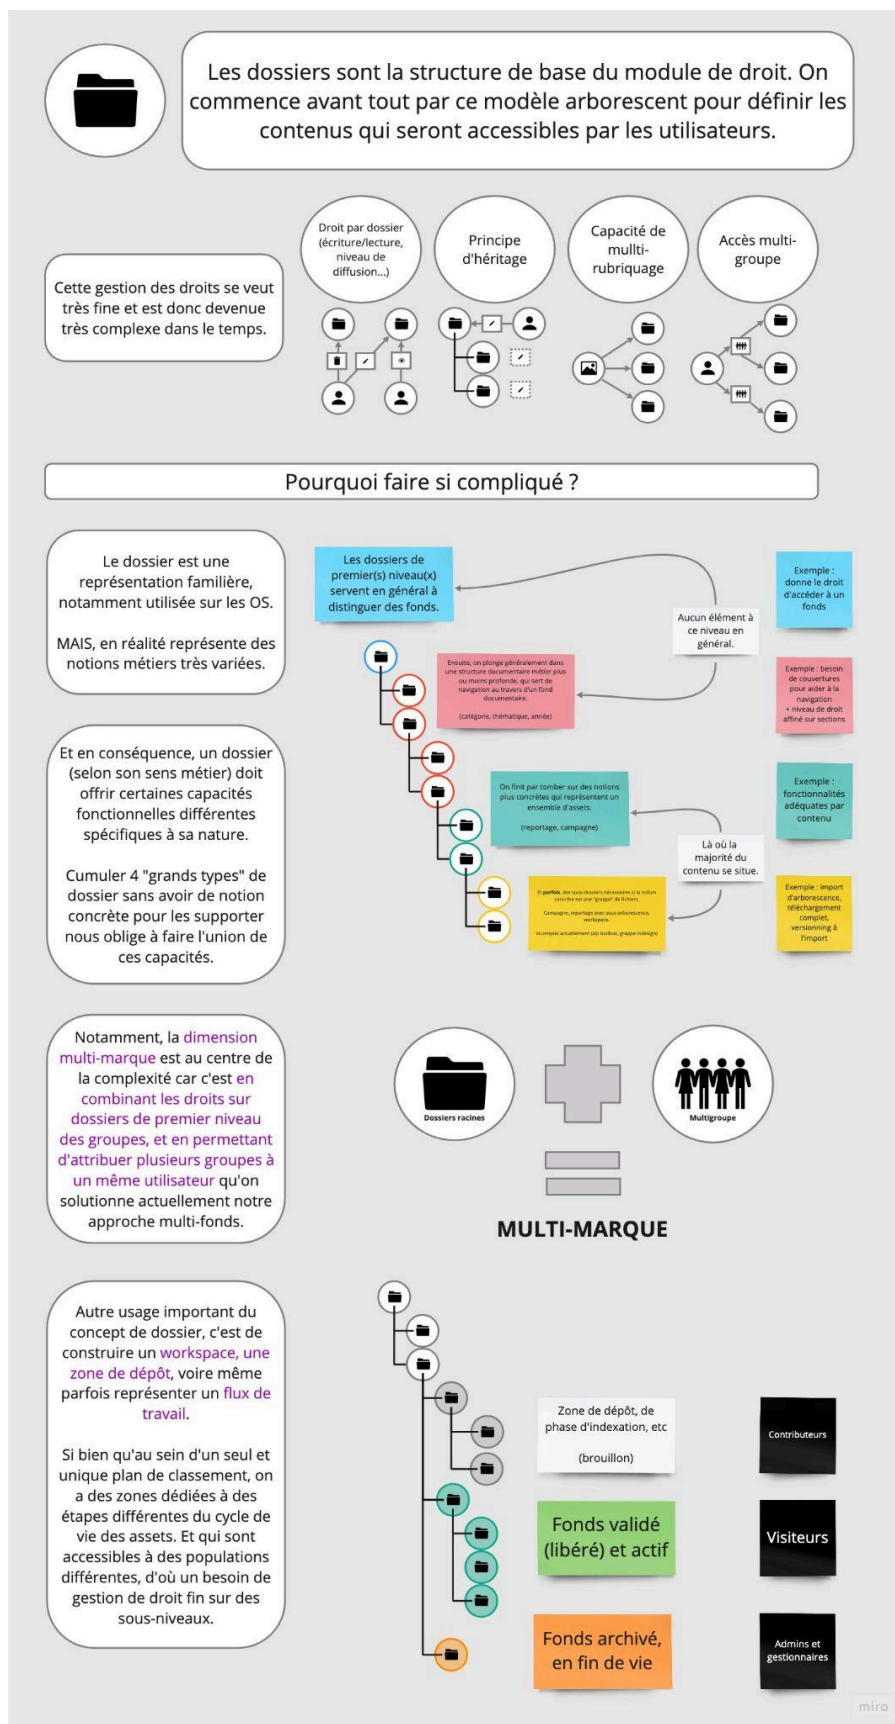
Les dossiers sont la structure de base du module de droit. On commence avant tout par ce modèle arborescent pour définir les contenus qui seront accessibles par les utilisateurs.

Cette gestion des droits se veut très fine et est donc devenue très complexe dans le temps.

Droit par dossier (écriture/lecture, niveau de diffusion...)

Principe d'héritage

Capacité de multi-rubriquage

Accès multi-groupe

Pourquoi faire si compliqué ?

Le dossier est une représentation familière, notamment utilisée sur les OS.

MAIS, en réalité représente des notions métiers très variées.

Et en conséquence, un dossier (selon son sens métier) doit offrir certaines capacités fonctionnelles différentes spécifiques à sa nature.

Cumuler 4 "grands types" de dossier sans avoir de notion concrète pour les supporter nous oblige à faire l'union de ces capacités.

Les dossiers de premier(s) niveau(x) servent en général à distinguer des fonds.

Aucun élément à ce niveau en général.

Exemple : donne le droit d'accéder à un fonds

Ensuite, on plonge généralement dans une structure documentaire métier plus ou moins profonde, qui sert de navigation au travers d'un fond documentaire.

(catégorie, thématique, année)

Exemple : besoin de couvertures pour aider à la navigation + niveau de droit affiné sur sections

On finit par tomber sur des notions plus concrètes qui représentent un ensemble d'assets.

(reportage, campagne)

Exemple : fonctionnalités adéquates par contenu

Là où la majorité du contenu se situe.

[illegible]

Exemple : import d'arborescence, téléchargement complet, versionning à l'import

Notamment, la dimension multi-marque est au centre de la complexité car c'est en combinant les droits sur dossiers de premier niveau des groupes, et en permettant d'attribuer plusieurs groupes à un même utilisateur qu'on solutionne actuellement notre approche multi-fonds.

Dossiers racines

Multigroupe

MULTI-MARQUE

Autre usage important du concept de dossier, c'est de construire un workspace, une zone de dépôt, voire même parfois représenter un flux de travail.

Si bien qu'au sein d'un seul et unique plan de classement, on a des zones dédiées à des étapes différentes du cycle de vie des assets. Et qui sont accessibles à des populations différentes, d'où un besoin de gestion de droit fin sur des sous-niveaux.

Zone de dépôt, de phase d'indexation, etc

(brouillon)

Contributeurs

Fonds validé (libéré) et actif

Visiteurs

Fonds archivé, en fin de vie

Admins et gestionnaires

miro